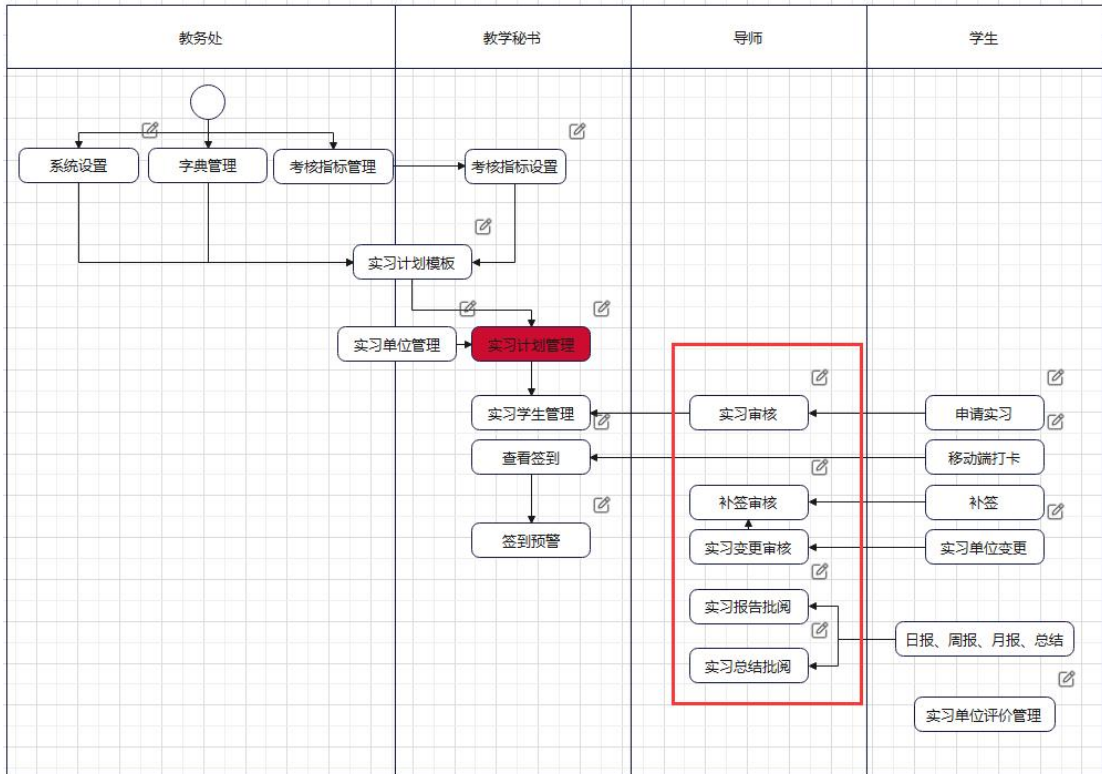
| 教务处 | 教学秘书 | 导师 | 学生 |
|---|---|---|---|

系统设置

字典管理

考核指标管理

考核指标设置

实习计划模板

实习单位管理

实习计划管理

实习学生管理

查看签到

签到预警

实习审核

补签审核

实习变更审核

实习报告批阅

实习总结批阅

申请实习

移动端打卡

补签

实习单位变更

日报、周报、月报、总结

实习单位评价管理